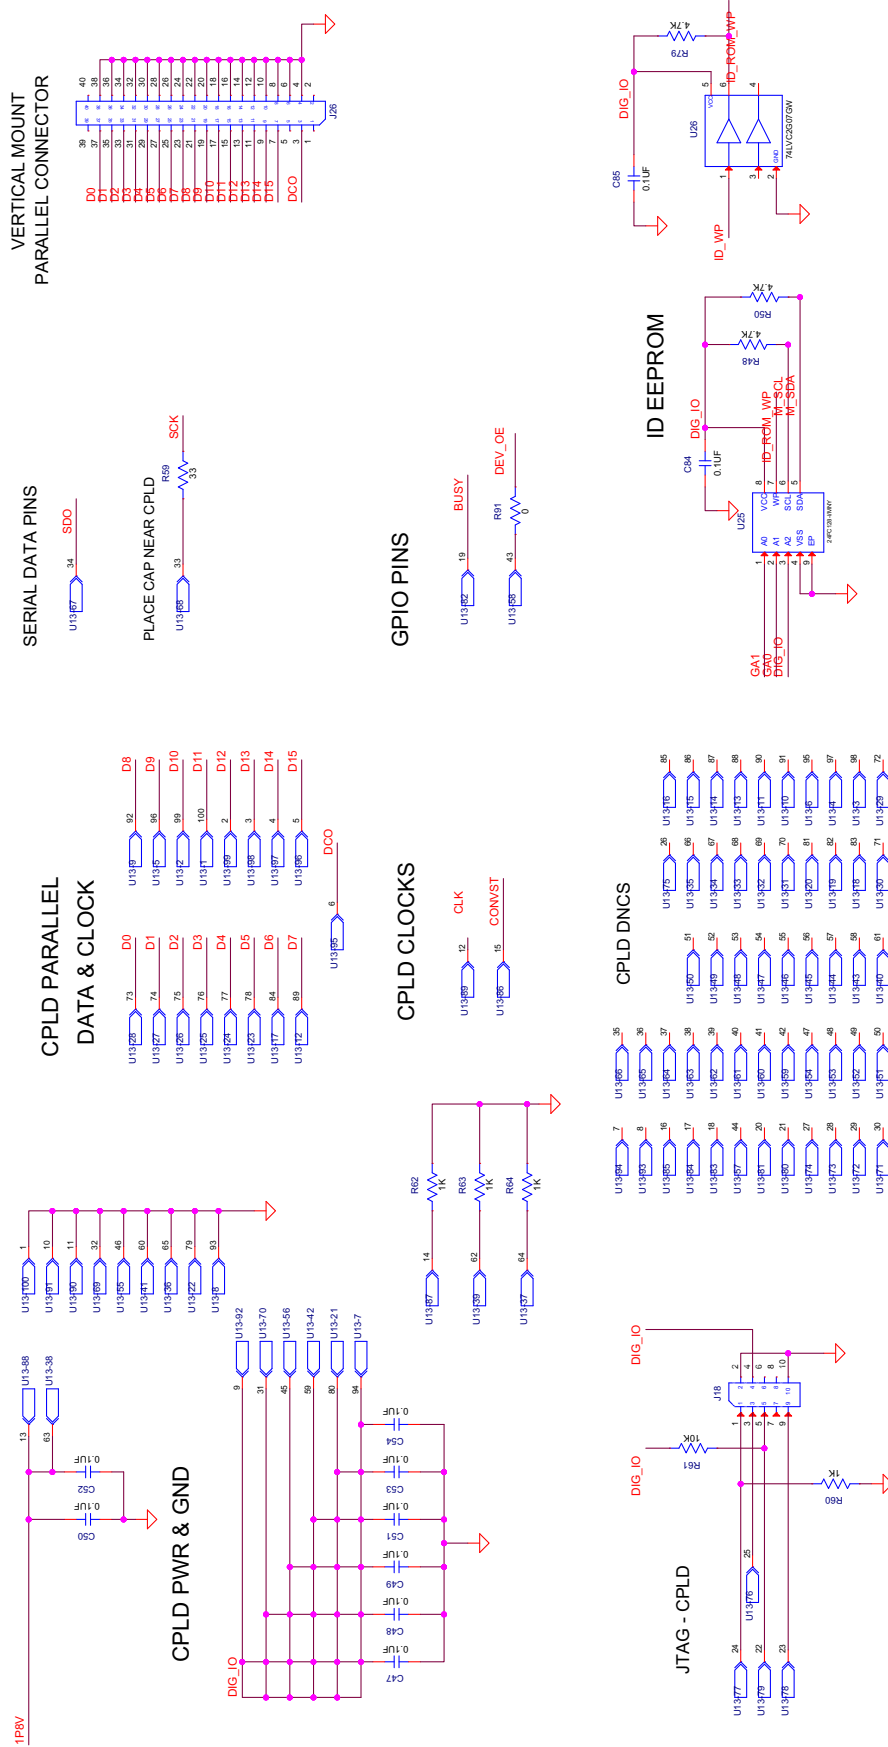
VERTICAL MOUNT PARALLEL CONNECTOR

J26

40 38 36 34 32 30 28 26 24 22 20 18 16 14 12 10 8 6 4 2

39 37 35 33 31 29 27 25 23 21 19 17 15 13 11 9 7 5 3 1

D0 D1 D2 D3 D4 D5 D6 D7 D8 D9 D10 D11 D12 D13 D14 D15 DCO

R79 4.7K ID_ROM_WP

DIG_IO

U26 74LVC2G07GW

VCC GND

5 6 4 1 3 2

C85 0.1UF

ID_WP

SERIAL DATA PINS

SDO

34 U13-67

PLACE CAP NEAR CPLD

SCK

R59 33

33 U13-68

GPIO PINS

BUSY

19 U13-62

DEV_OE

R91 0

43 U13-58

ID EEPROM

R50 4.7K

R48 4.7K

DIG_IO

C84 0.1UF

ID_ROM_WP M_SCL M_SDA

U25 24FC128-I/MNY

VCC WP SCL SDA A0 A1 A2 VSS EP

8 7 6 5 1 2 3 4 9

GA1 GA0 DIG_IO

CPLD PARALLEL DATA & CLOCK

D8 D9 D10 D11 D12 D13 D14 D15

92 96 99 100 2 3 4 5

U13-9 U13-5 U13-2 U13-1 U13-99 U13-98 U13-97 U13-96

D0 D1 D2 D3 D4 D5 D6 D7

73 74 75 76 77 78 84 89

U13-28 U13-27 U13-26 U13-25 U13-24 U13-23 U13-17 U13-12

DCO

6 U13-95

CPLD CLOCKS

CLK

12 U13-89

CONVST

15 U13-86

CPLD DNCS

85 86 87 88 90 91 95 97 98 72

U13-16 U13-15 U13-14 U13-13 U13-11 U13-10 U13-6 U13-4 U13-3 U13-29

26 66 67 68 69 70 81 82 83 71

U13-75 U13-35 U13-34 U13-33 U13-32 U13-31 U13-20 U13-19 U13-18 U13-30

51 52 53 54 55 56 57 58 61

U13-50 U13-49 U13-48 U13-47 U13-46 U13-45 U13-44 U13-43 U13-40

35 36 37 38 39 40 41 42 47 48 49 50

U13-66 U13-65 U13-64 U13-63 U13-62 U13-61 U13-60 U13-59 U13-54 U13-53 U13-52 U13-51

7 8 16 17 18 44 20 21 27 28 29 30

U13-94 U13-93 U13-85 U13-84 U13-83 U13-57 U13-81 U13-80 U13-74 U13-73 U13-72 U13-71

R62 1K R63 1K R64 1K

14 62 64

U13-87 U13-39 U13-37

1 10 11 32 46 60 65 79 93

U13-100 U13-91 U13-90 U13-69 U13-55 U13-41 U13-36 U13-22 U13-8

U13-88 U13-38

13 63

C52 0.1UF C50 0.1UF

CPLD PWR & GND

1P8V

U13-92 U13-70 U13-56 U13-42 U13-21 U13-7

9 31 45 59 80 94

C54 0.1UF C53 0.1UF C51 0.1UF C49 0.1UF C48 0.1UF C47 0.1UF

DIG_IO

JTAG - CPLD

DIG_IO

J18

2 4 6 8 10

1 3 5 7 9

R61 10K

DIG_IO

R60 1K

25 U13-76

24 22 23

U13-77 U13-79 U13-78